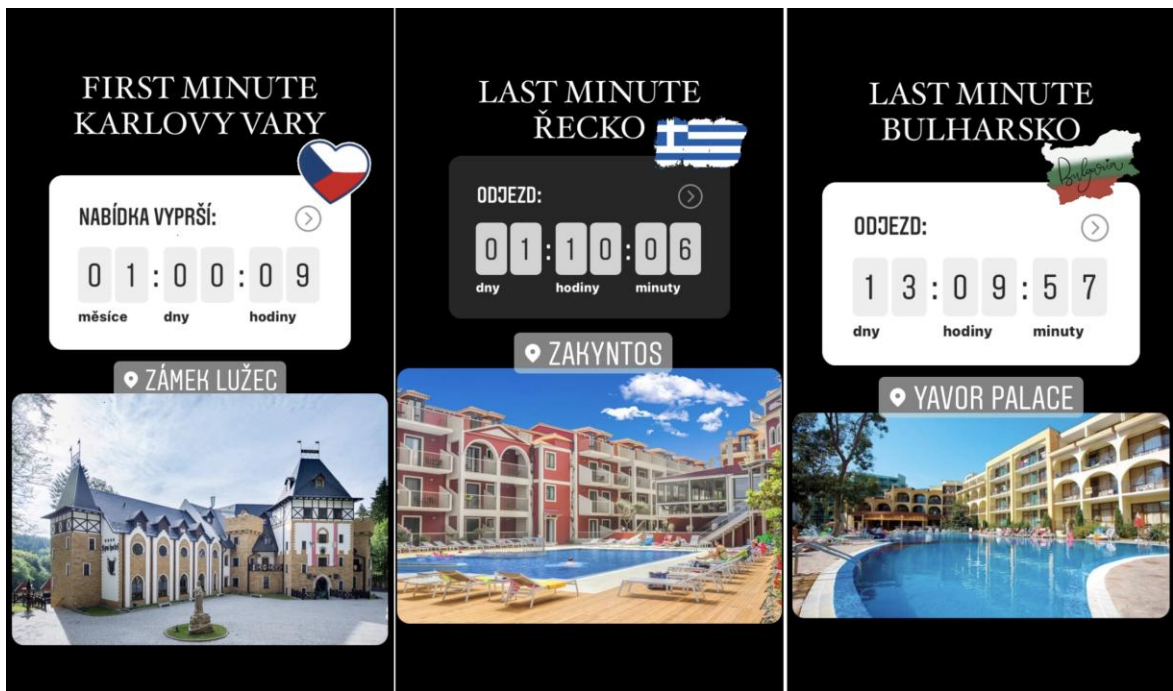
FIRST MINUTE
KARLOVY VARY

NABÍDKA VYPRŠÍ:

0 1 : 0 0 : 0 9
měsíce dny hodiny

ZÁMEK LUŽEC

LAST MINUTE
ŘECKO

ODJEZD:

0 1 : 1 0 : 0 6
dny hodiny minuty

ZAKYNTOS

LAST MINUTE
BULHARSKO

Bulgaria

ODJEZD:

1 3 : 0 9 : 5 7
dny hodiny minuty

YAVOR PALACE